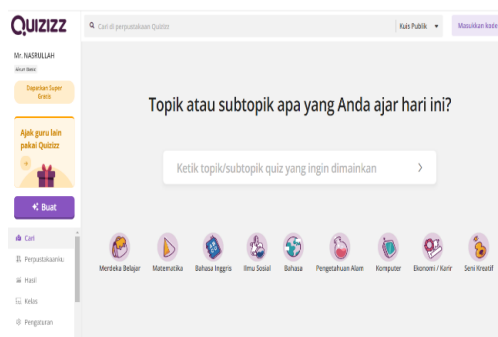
QUIZIZZ

Cari di perpustakaan Quizizz

Kuis Publik

Masukkan kode

Mr. NASRULLAH

Akun Basic

Dapatkan Super Gratis

Ajak guru lain pakai Quizizz

Buat

Cari

Perpustakaanku

Hasil

Kelas

Pengaturan

Topik atau subtopik apa yang Anda ajar hari ini?

Ketik topik/subtopik quiz yang ingin dimainkan

Merdeka Belajar

Matematika

Bahasa Inggris

Ilmu Sosial

Bahasa

Pengetahuan Alam

Komputer

Ekonomi / Karir

Seni Kreatif